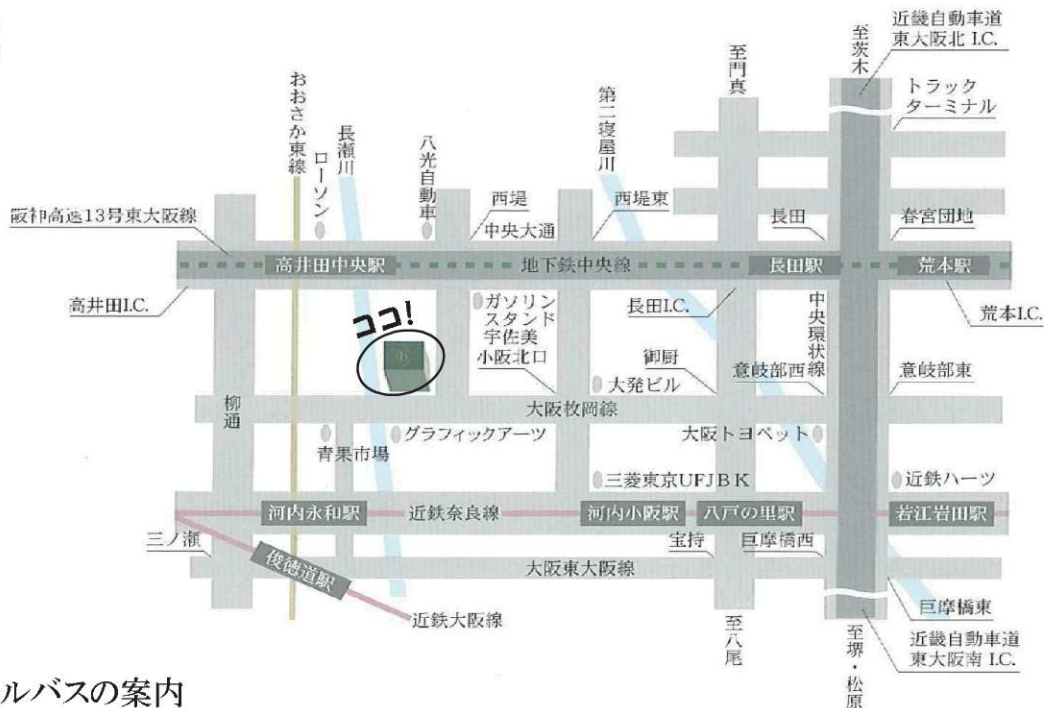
至茨木
近畿自動車道
東大阪北 I.C.
至門真
トラック
ターミナル
おおさか東線
長瀬川
ローソン
八光自動車
第二寝屋川
西堤
西堤東
阪神高速13号東大阪線
中央大通
長田
春宮団地
高井田中央駅
地下鉄中央線
長田駅
荒本駅
高井田I.C.
ココ!
ガソリンスタンド
宇佐美
小阪北口
長田I.C.
中央環状線
荒本I.C.
御厨
大発ビル
意岐部西
意岐部東
柳通
大阪枚岡線
青果市場
グラフィックアーツ
大阪トヨペット
三菱東京UFJＢＫ
近鉄ハーツ
河内永和駅
近鉄奈良線
河内小阪駅
八戸の里駅
岩江岩田駅
三ノ瀬
宝持
巨摩橋西
俊徳道駅
大阪東大阪線
巨摩橋東
近鉄大阪線
至八尾
至堺・松原
近畿自動車道
東大阪南 I.C.
ルバスの案内